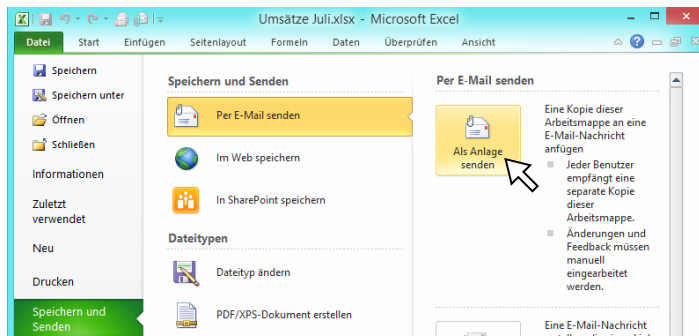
Umsätze Juli.xlsx - Microsoft Excel

Datei
Start
Einfügen
Seitenlayout
Formeln
Daten
Überprüfen
Ansicht

Speichern
Speichern unter
Öffnen
Schließen
Informationen
Zuletzt verwendet
Neu
Drucken
Speichern und Senden

Speichern und Senden

Per E-Mail senden
Im Web speichern
In SharePoint speichern

Dateitypen

Dateityp ändern
PDF/XPS-Dokument erstellen

Per E-Mail senden

Als Anlage senden

Eine Kopie dieser Arbeitsmappe an eine E-Mail-Nachricht anfügen

Jeder Benutzer empfängt eine separate Kopie dieser Arbeitsmappe.

Änderungen und Feedback müssen manuell eingearbeitet werden.

Eine E-Mail-Nachricht